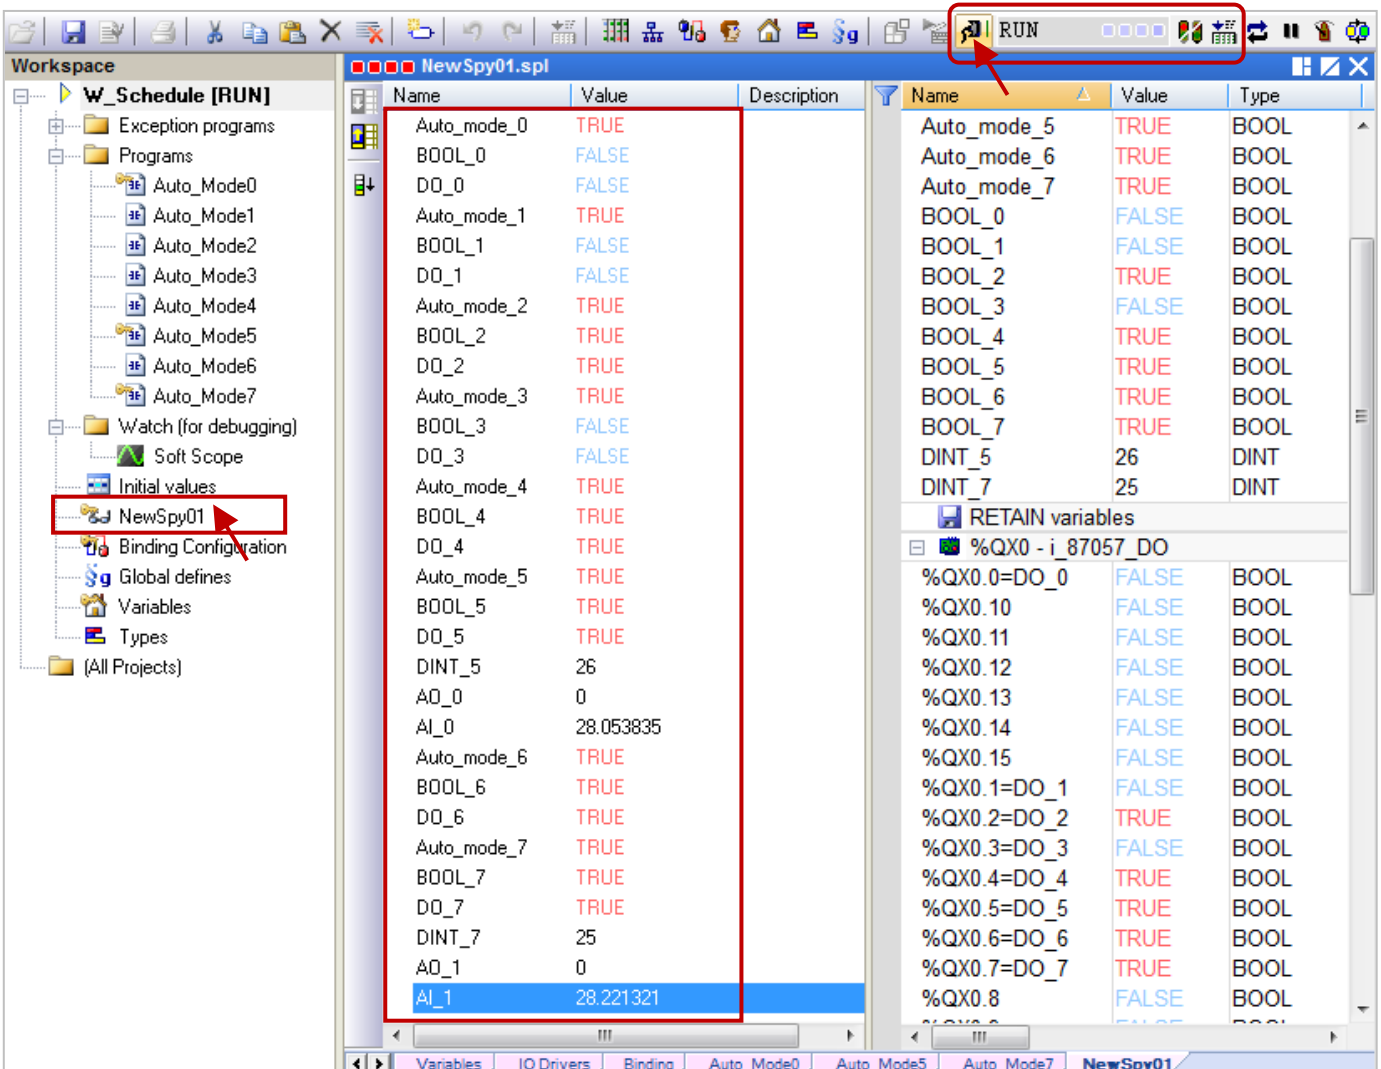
RUN

Workspace

W_Schedule [RUN]
Exception programs
Programs
Auto_Mode0
Auto_Mode1
Auto_Mode2
Auto_Mode3
Auto_Mode4
Auto_Mode5
Auto_Mode6
Auto_Mode7
Watch (for debugging)
Soft Scope
Initial values
NewSpy01
Binding Configuration
Global defines
Variables
Types
(All Projects)

NewSpy01.spl

| Name | Value | Description |
|---|---|---|
| Auto_mode_0 | TRUE | |
| BOOL_0 | FALSE | |
| DO_0 | FALSE | |
| Auto_mode_1 | TRUE | |
| BOOL_1 | FALSE | |
| DO_1 | FALSE | |
| Auto_mode_2 | TRUE | |
| BOOL_2 | TRUE | |
| DO_2 | TRUE | |
| Auto_mode_3 | TRUE | |
| BOOL_3 | FALSE | |
| DO_3 | FALSE | |
| Auto_mode_4 | TRUE | |
| BOOL_4 | TRUE | |
| DO_4 | TRUE | |
| Auto_mode_5 | TRUE | |
| BOOL_5 | TRUE | |
| DO_5 | TRUE | |
| DINT_5 | 26 | |
| AO_0 | 0 | |
| AI_0 | 28.053835 | |
| Auto_mode_6 | TRUE | |
| BOOL_6 | TRUE | |
| DO_6 | TRUE | |
| Auto_mode_7 | TRUE | |
| BOOL_7 | TRUE | |
| DO_7 | TRUE | |
| DINT_7 | 25 | |
| AO_1 | 0 | |
| AI_1 | 28.221321 | |

| Name | Value | Type |
|---|---|---|
| Auto_mode_5 | TRUE | BOOL |
| Auto_mode_6 | TRUE | BOOL |
| Auto_mode_7 | TRUE | BOOL |
| BOOL_0 | FALSE | BOOL |
| BOOL_1 | FALSE | BOOL |
| BOOL_2 | TRUE | BOOL |
| BOOL_3 | FALSE | BOOL |
| BOOL_4 | TRUE | BOOL |
| BOOL_5 | TRUE | BOOL |
| BOOL_6 | TRUE | BOOL |
| BOOL_7 | TRUE | BOOL |
| DINT_5 | 26 | DINT |
| DINT_7 | 25 | DINT |
| RETAIN variables | | |
| %QX0 - i_87057_DO | | |
| %QX0.0=DO_0 | FALSE | BOOL |
| %QX0.10 | FALSE | BOOL |
| %QX0.11 | FALSE | BOOL |
| %QX0.12 | FALSE | BOOL |
| %QX0.13 | FALSE | BOOL |
| %QX0.14 | FALSE | BOOL |
| %QX0.15 | FALSE | BOOL |
| %QX0.1=DO_1 | FALSE | BOOL |
| %QX0.2=DO_2 | TRUE | BOOL |
| %QX0.3=DO_3 | FALSE | BOOL |
| %QX0.4=DO_4 | TRUE | BOOL |
| %QX0.5=DO_5 | TRUE | BOOL |
| %QX0.6=DO_6 | TRUE | BOOL |
| %QX0.7=DO_7 | TRUE | BOOL |
| %QX0.8 | FALSE | BOOL |

Variables | IO Drivers | Binding | Auto_Mode0 | Auto_Mode5 | Auto_Mode7 | NewSpy01